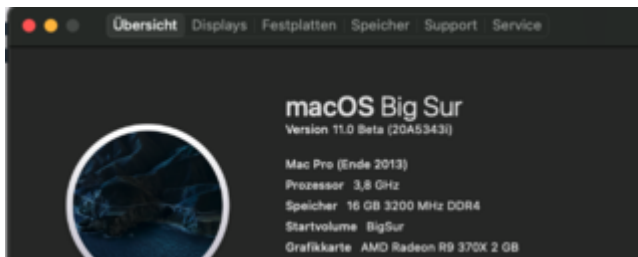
Übersicht Displays Festplatten Speicher Support Service

macOS Big Sur
Version 11.0 Beta (20A5343i)

Mac Pro (Ende 2013)
Prozessor 3,8 GHz
Speicher 16 GB 3200 MHz DDR4
Startvolume BigSur
Grafikkarte AMD Radeon R9 370X 2 GB